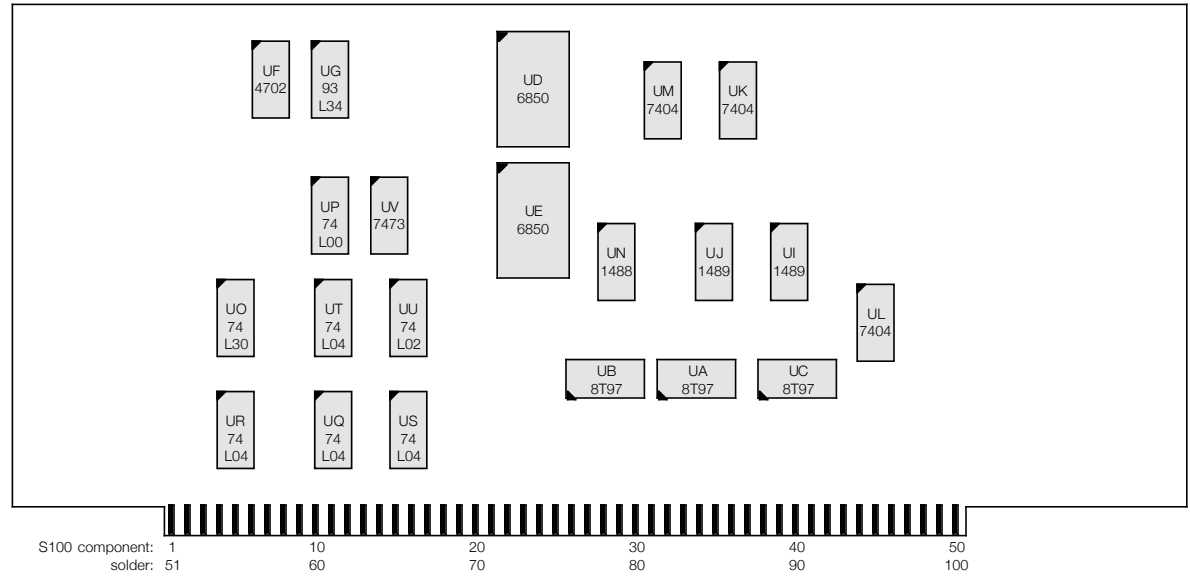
UF
4702

UG
93
L34

UD
6850

UM
7404

UK
7404

UP
74
L00

UV
7473

UE
6850

UN
1488

UJ
1489

UI
1489

UL
7404

UO
74
L30

UT
74
L04

UU
74
L02

UB
8T97

UA
8T97

UC
8T97

UR
74
L04

UQ
74
L04

US
74
L04

S100 component: 1 10 20 30 40 50
solder: 51 60 70 80 90 100